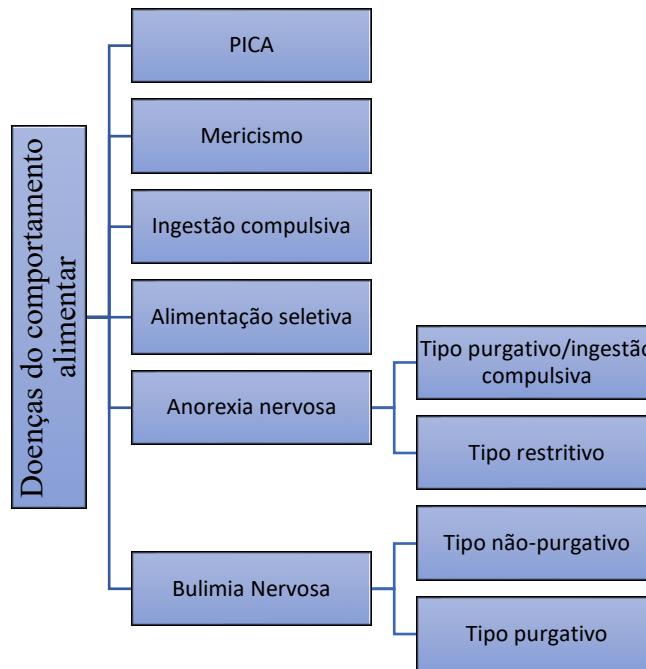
Doenças do comportamento alimentar

PICA

Mericismo

Ingestão compulsiva

Alimentação seletiva

Anorexia nervosa

Tipo purgativo/ingestão compulsiva

Tipo restritivo

Bulimia Nervosa

Tipo não-purgativo

Tipo purgativo